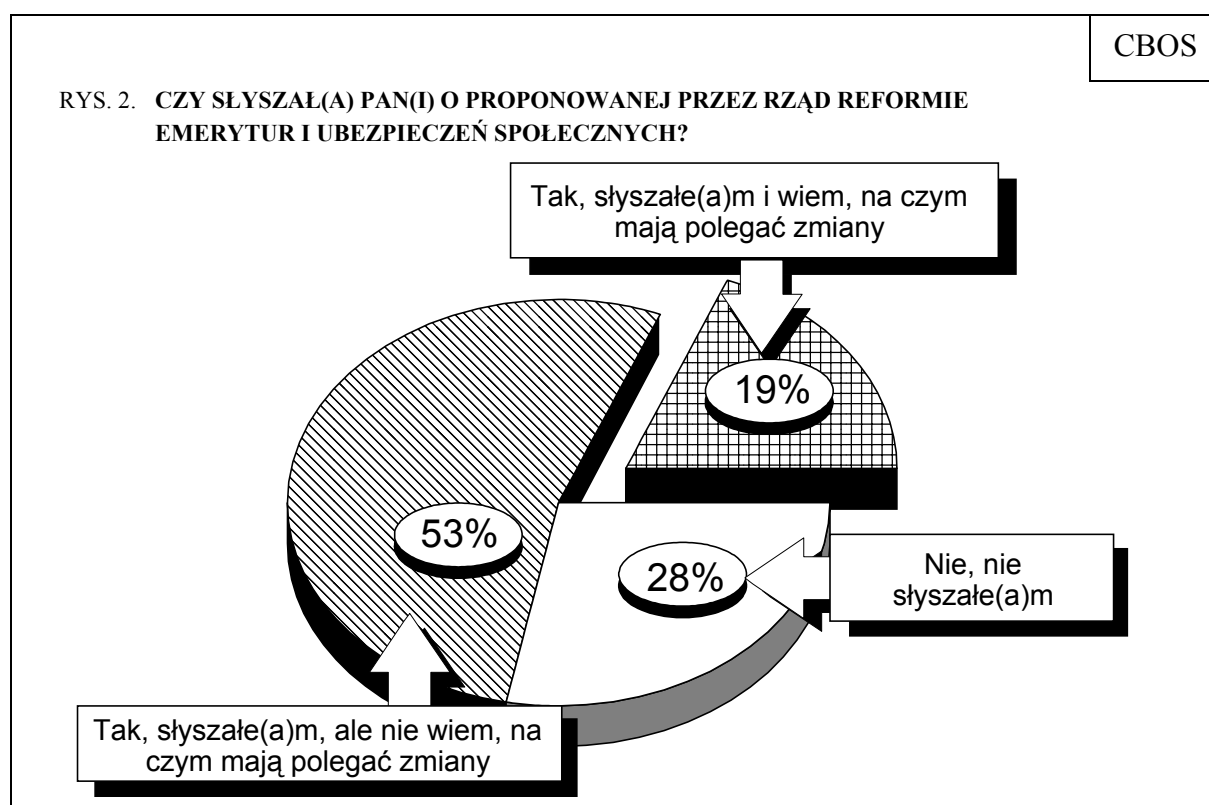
CBOS

RYS. 2. CZY SŁYSZAŁ(A) PAN(I) O PROPONOWANEJ PRZEZ RZĄD REFORMIE EMERYTUR I UBEZPIECZEŃ SPOŁECZNYCH?

Tak, słyszałe(a)m i wiem, na czym mają polegać zmiany

19%

53%

28%

Nie, nie słyszałe(a)m

Tak, słyszałe(a)m, ale nie wiem, na czym mają polegać zmiany